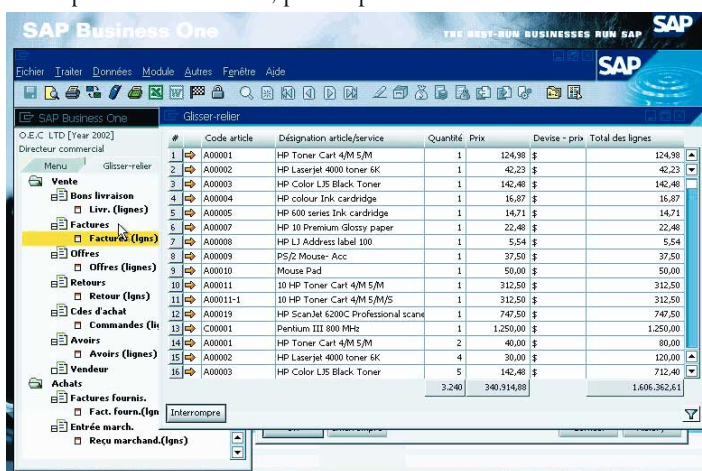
SAP Business One

THE BEST-RUN BUSINESSES RUN SAP

SAP

Fichier Traiter Données Module Autres Fenêtre Aide

SAP Business One

O.E.C LTD [Year 2002]
Directeur commercial

Menu Glisser-relier

Vente
Bons livraison
Livr. (lignes)
Factures
Factures (lgns)
Offres
Offres (lignes)
Retours
Retour (lgns)
Cdes d'achat
Commandes (lig
Avoirs
Avoirs (lignes)
Vendeur
Achats
Factures fournis.
Fact. fourn.(lgn
Entrée march.
Reçu marchand.(lgns)

Glisser-relier

| # | | Code article | Désignation article/service | Quantité | Prix | Devise - prix | Total des lignes |
|---|---|---|---|---|---|---|---|
| 1 | ⇨ | A00001 | HP Toner Cart 4/M 5/M | 1 | 124,98 | $ | 124,98 |
| 2 | ⇨ | A00002 | HP Laserjet 4000 toner 6K | 1 | 42,23 | $ | 42,23 |
| 3 | ⇨ | A00003 | HP Color LJ5 Black Toner | 1 | 142,48 | $ | 142,48 |
| 4 | ⇨ | A00004 | HP colour Ink cartridge | 1 | 16,87 | $ | 16,87 |
| 5 | ⇨ | A00005 | HP 600 series Ink cardridge | 1 | 14,71 | $ | 14,71 |
| 6 | ⇨ | A00007 | HP 10 Premium Glossy paper | 1 | 22,48 | $ | 22,48 |
| 7 | ⇨ | A00008 | HP LJ Address label 100 | 1 | 5,54 | $ | 5,54 |
| 8 | ⇨ | A00009 | PS/2 Mouse- Acc | 1 | 37,50 | $ | 37,50 |
| 9 | ⇨ | A00010 | Mouse Pad | 1 | 50,00 | $ | 50,00 |
| 10 | ⇨ | A00011 | 10 HP Toner Cart 4/M 5/M | 1 | 312,50 | $ | 312,50 |
| 11 | ⇨ | A00011-1 | 10 HP Toner Cart 4/M 5/M/S | 1 | 312,50 | $ | 312,50 |
| 12 | ⇨ | A00019 | HP ScanJet 6200C Professional scan | 1 | 747,50 | $ | 747,50 |
| 13 | ⇨ | C00001 | Pentium III 800 MHz | 1 | 1.250,00 | $ | 1.250,00 |
| 14 | ⇨ | A00001 | HP Toner Cart 4/M 5/M | 2 | 40,00 | $ | 80,00 |
| 15 | ⇨ | A00002 | HP Laserjet 4000 toner 6K | 4 | 30,00 | $ | 120,00 |
| 16 | ⇨ | A00003 | HP Color LJ5 Black Toner | 5 | 142,48 | $ | 712,40 |
| | | | | 3.240 | 340.914,88 | | 1.606.362,61 |

Interrompre